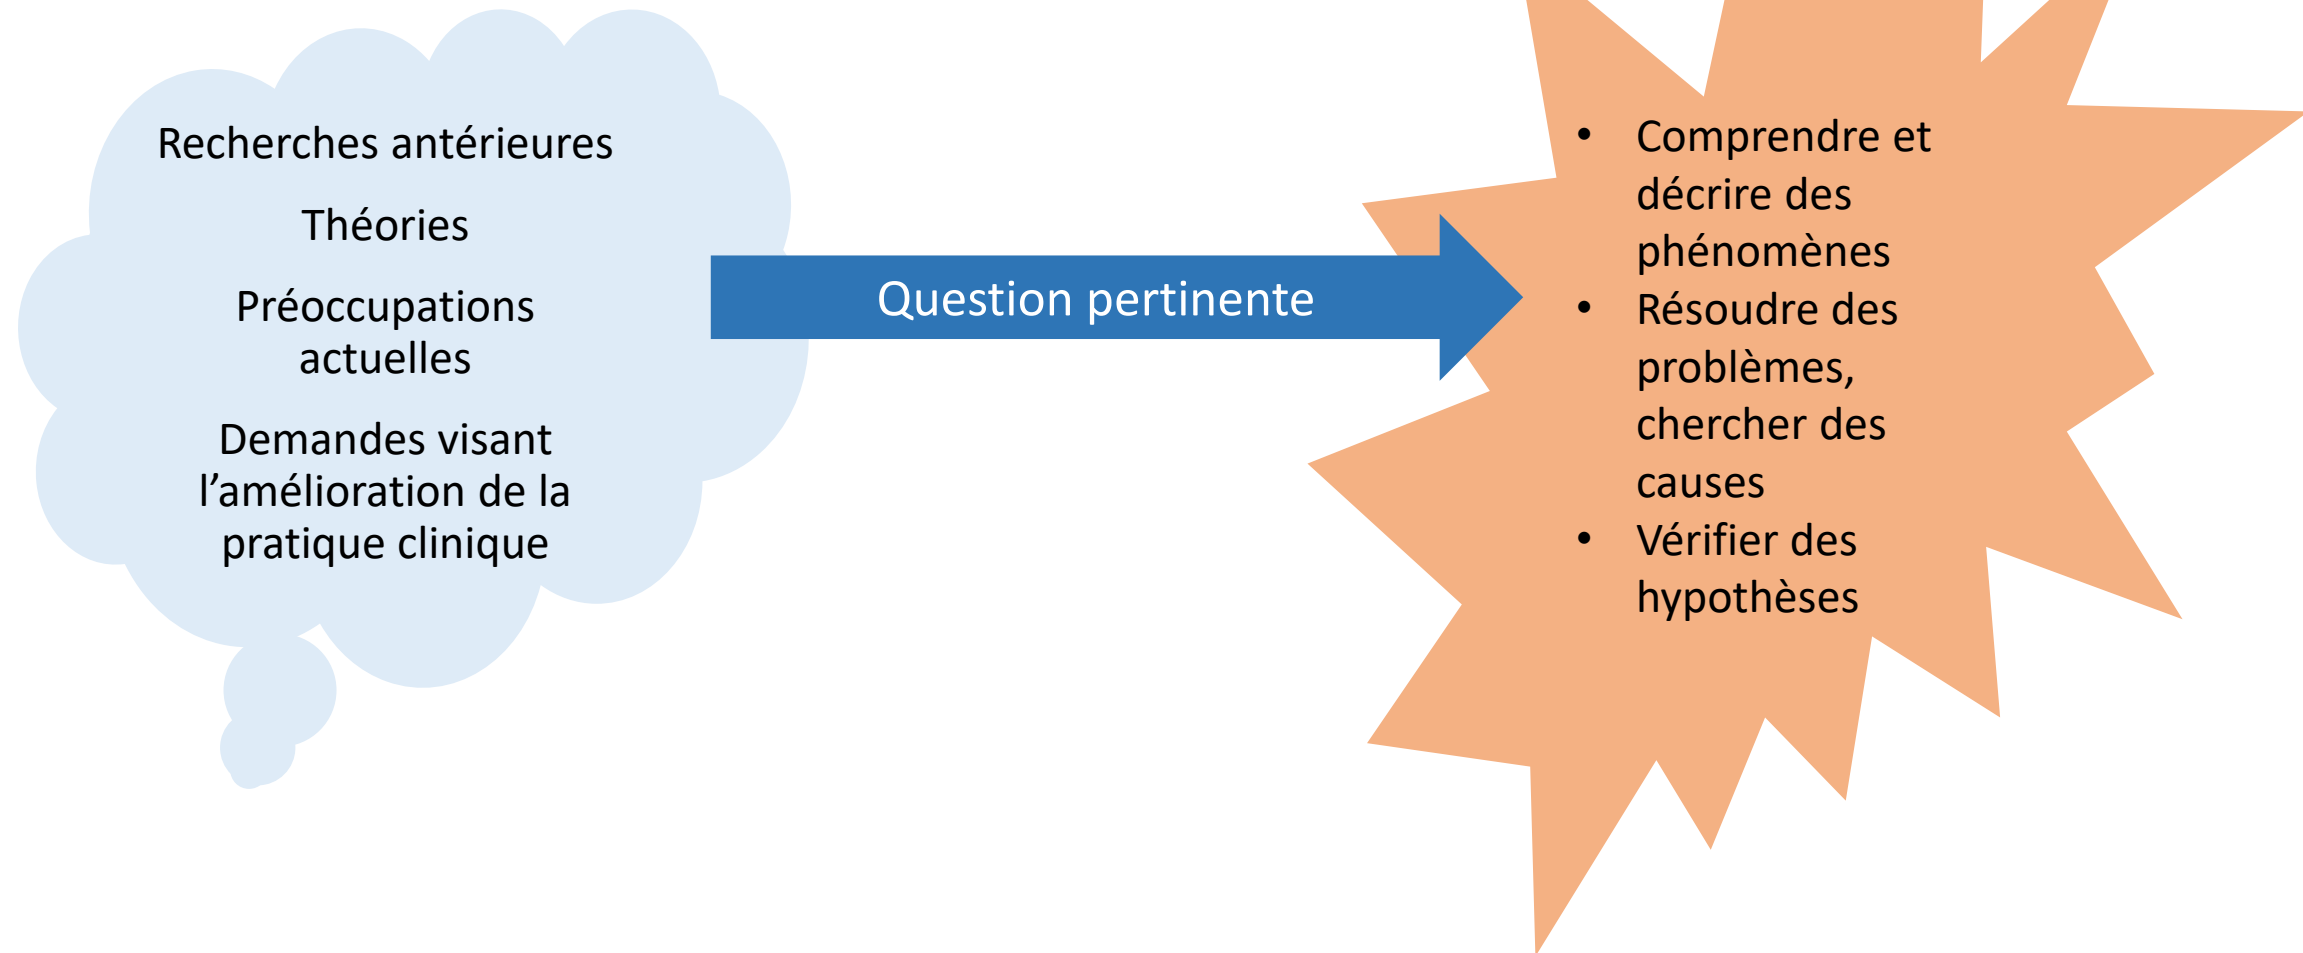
Recherches antérieures

Théories

Préoccupations actuelles

Demandes visant l’amélioration de la pratique clinique

Question pertinente

- Comprendre et décrire des phénomènes
- Résoudre des problèmes, chercher des causes
- Vérifier des hypothèses